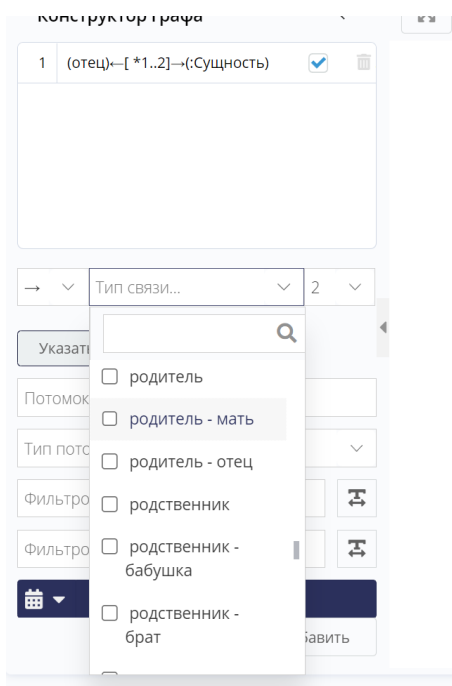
Конструктор графа

1 (отец)←[ *1..2]→(:Сущность)

→ Тип связи... 2

Указать

Потомок

Тип пото

Фильтр

Фильтр

родитель
родитель - мать
родитель - отец
родственник
родственник - бабушка
родственник - брат

бавить